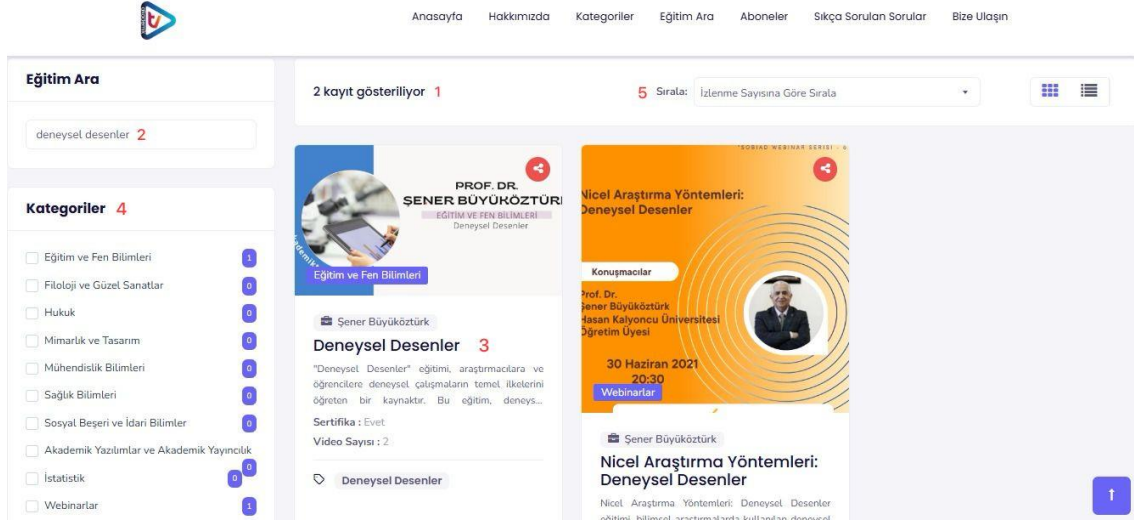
Anasayfa Hakkımızda Kategoriler Eğitim Ara Aboneler Sıkça Sorulan Sorular Bize Ulaşın

Eğitim Ara

deneysel desenler 2

Kategoriler 4

Eğitim ve Fen Bilimleri 1
Filoloji ve Güzel Sanatlar 0
Hukuk 0
Mimarlık ve Tasarım 0
Mühendislik Bilimleri 0
Sağlık Bilimleri 0
Sosyal Beşeri ve İdari Bilimler 0
Akademik Yazılımlar ve Akademik Yayıncılık 0
İstatistik 0
Webinarlar 1

2 kayıt gösteriliyor 1

5 Sırala: İzlenme Sayısına Göre Sırala

PROF. DR. ŞENER BÜYÜKÖZTÜRK
EĞİTİM VE FEN BİLİMLERİ
Deneysel Desenler
Eğitim ve Fen Bilimleri

Şener Büyüköztürk
Deneysel Desenler 3
"Deneysel Desenler" eğitimi, araştırmacılara ve öğrencilere deneysel çalışmaların temel ilkelerini öğreten bir kaynaktır. Bu eğitim, deneys...
Sertifika : Evet
Video Sayısı : 2
Deneysel Desenler

SOBIAD WEBINAR SERISI
Nicel Araştırma Yöntemleri: Deneysel Desenler
Konuşmacılar
Prof. Dr. Şener Büyüköztürk Hasan Kalyoncu Üniversitesi Öğretim Üyesi
30 Haziran 2021 20:30
Webinarlar

Şener Büyüköztürk
Nicel Araştırma Yöntemleri: Deneysel Desenler
Nicel Araştırma Yöntemleri: Deneysel Desenler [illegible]